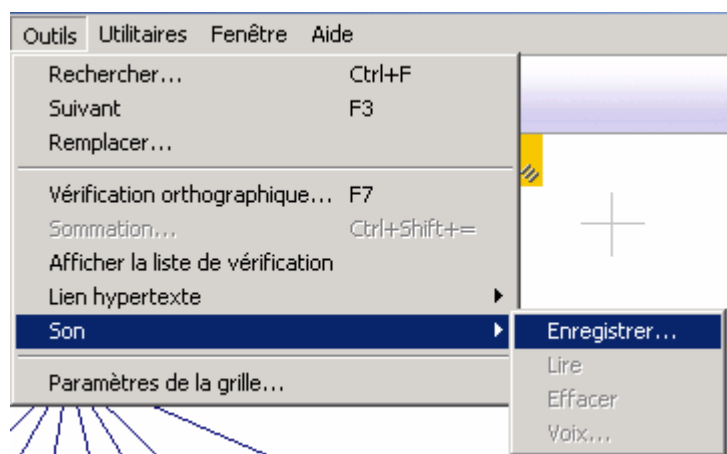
Outils Utilitaires Fenêtre Aide

Rechercher... Ctrl+F
Suivant F3
Remplacer...

Vérification orthographique... F7
Sommation... Ctrl+Shift+=
Afficher la liste de vérification
Lien hypertexte
Son

Paramètres de la grille...

Enregistrer...
Lire
Effacer
Voix...